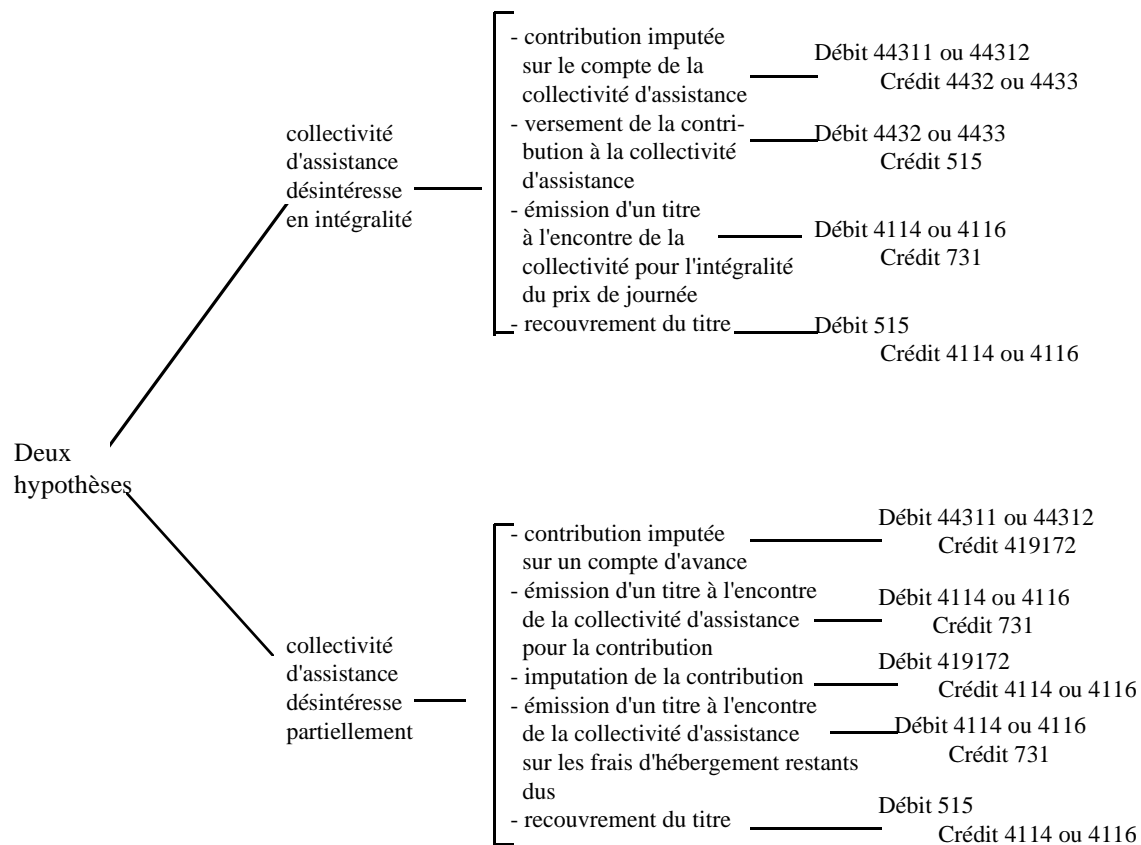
Deux hypothèses

collectivité d'assistance désintéresse en intégralité

- contribution imputée sur le compte de la collectivité d'assistance
Débit 44311 ou 44312
Crédit 4432 ou 4433

- versement de la contribution à la collectivité d'assistance
Débit 4432 ou 4433
Crédit 515

- émission d'un titre à l'encontre de la collectivité pour l'intégralité du prix de journée
Débit 4114 ou 4116
Crédit 731

- recouvrement du titre
Débit 515
Crédit 4114 ou 4116

collectivité d'assistance désintéresse partiellement

- contribution imputée sur un compte d'avance
Débit 44311 ou 44312
Crédit 419172

- émission d'un titre à l'encontre de la collectivité d'assistance pour la contribution
Débit 4114 ou 4116
Crédit 731

- imputation de la contribution
Débit 419172
Crédit 4114 ou 4116

- émission d'un titre à l'encontre de la collectivité d'assistance sur les frais d'hébergement restants dus
Débit 4114 ou 4116
Crédit 731

- recouvrement du titre
Débit 515
Crédit 4114 ou 4116